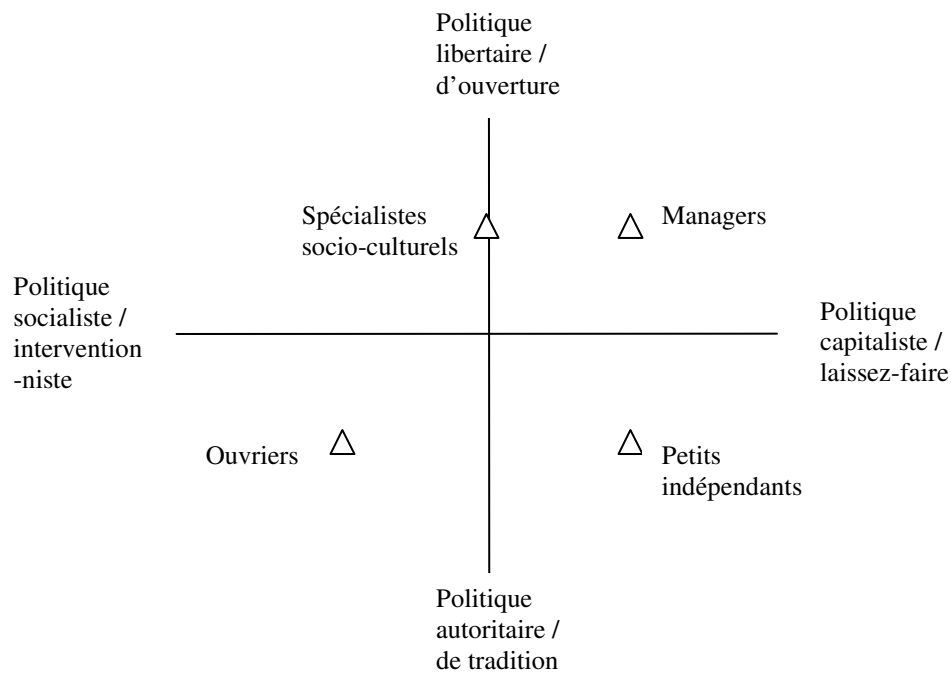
Politique libertaire / d'ouverture

Spécialistes socio-culturels

Managers

Politique socialiste / intervention -niste

Politique capitaliste / laissez-faire

Ouvriers

Petits indépendants

Politique autoritaire / de tradition